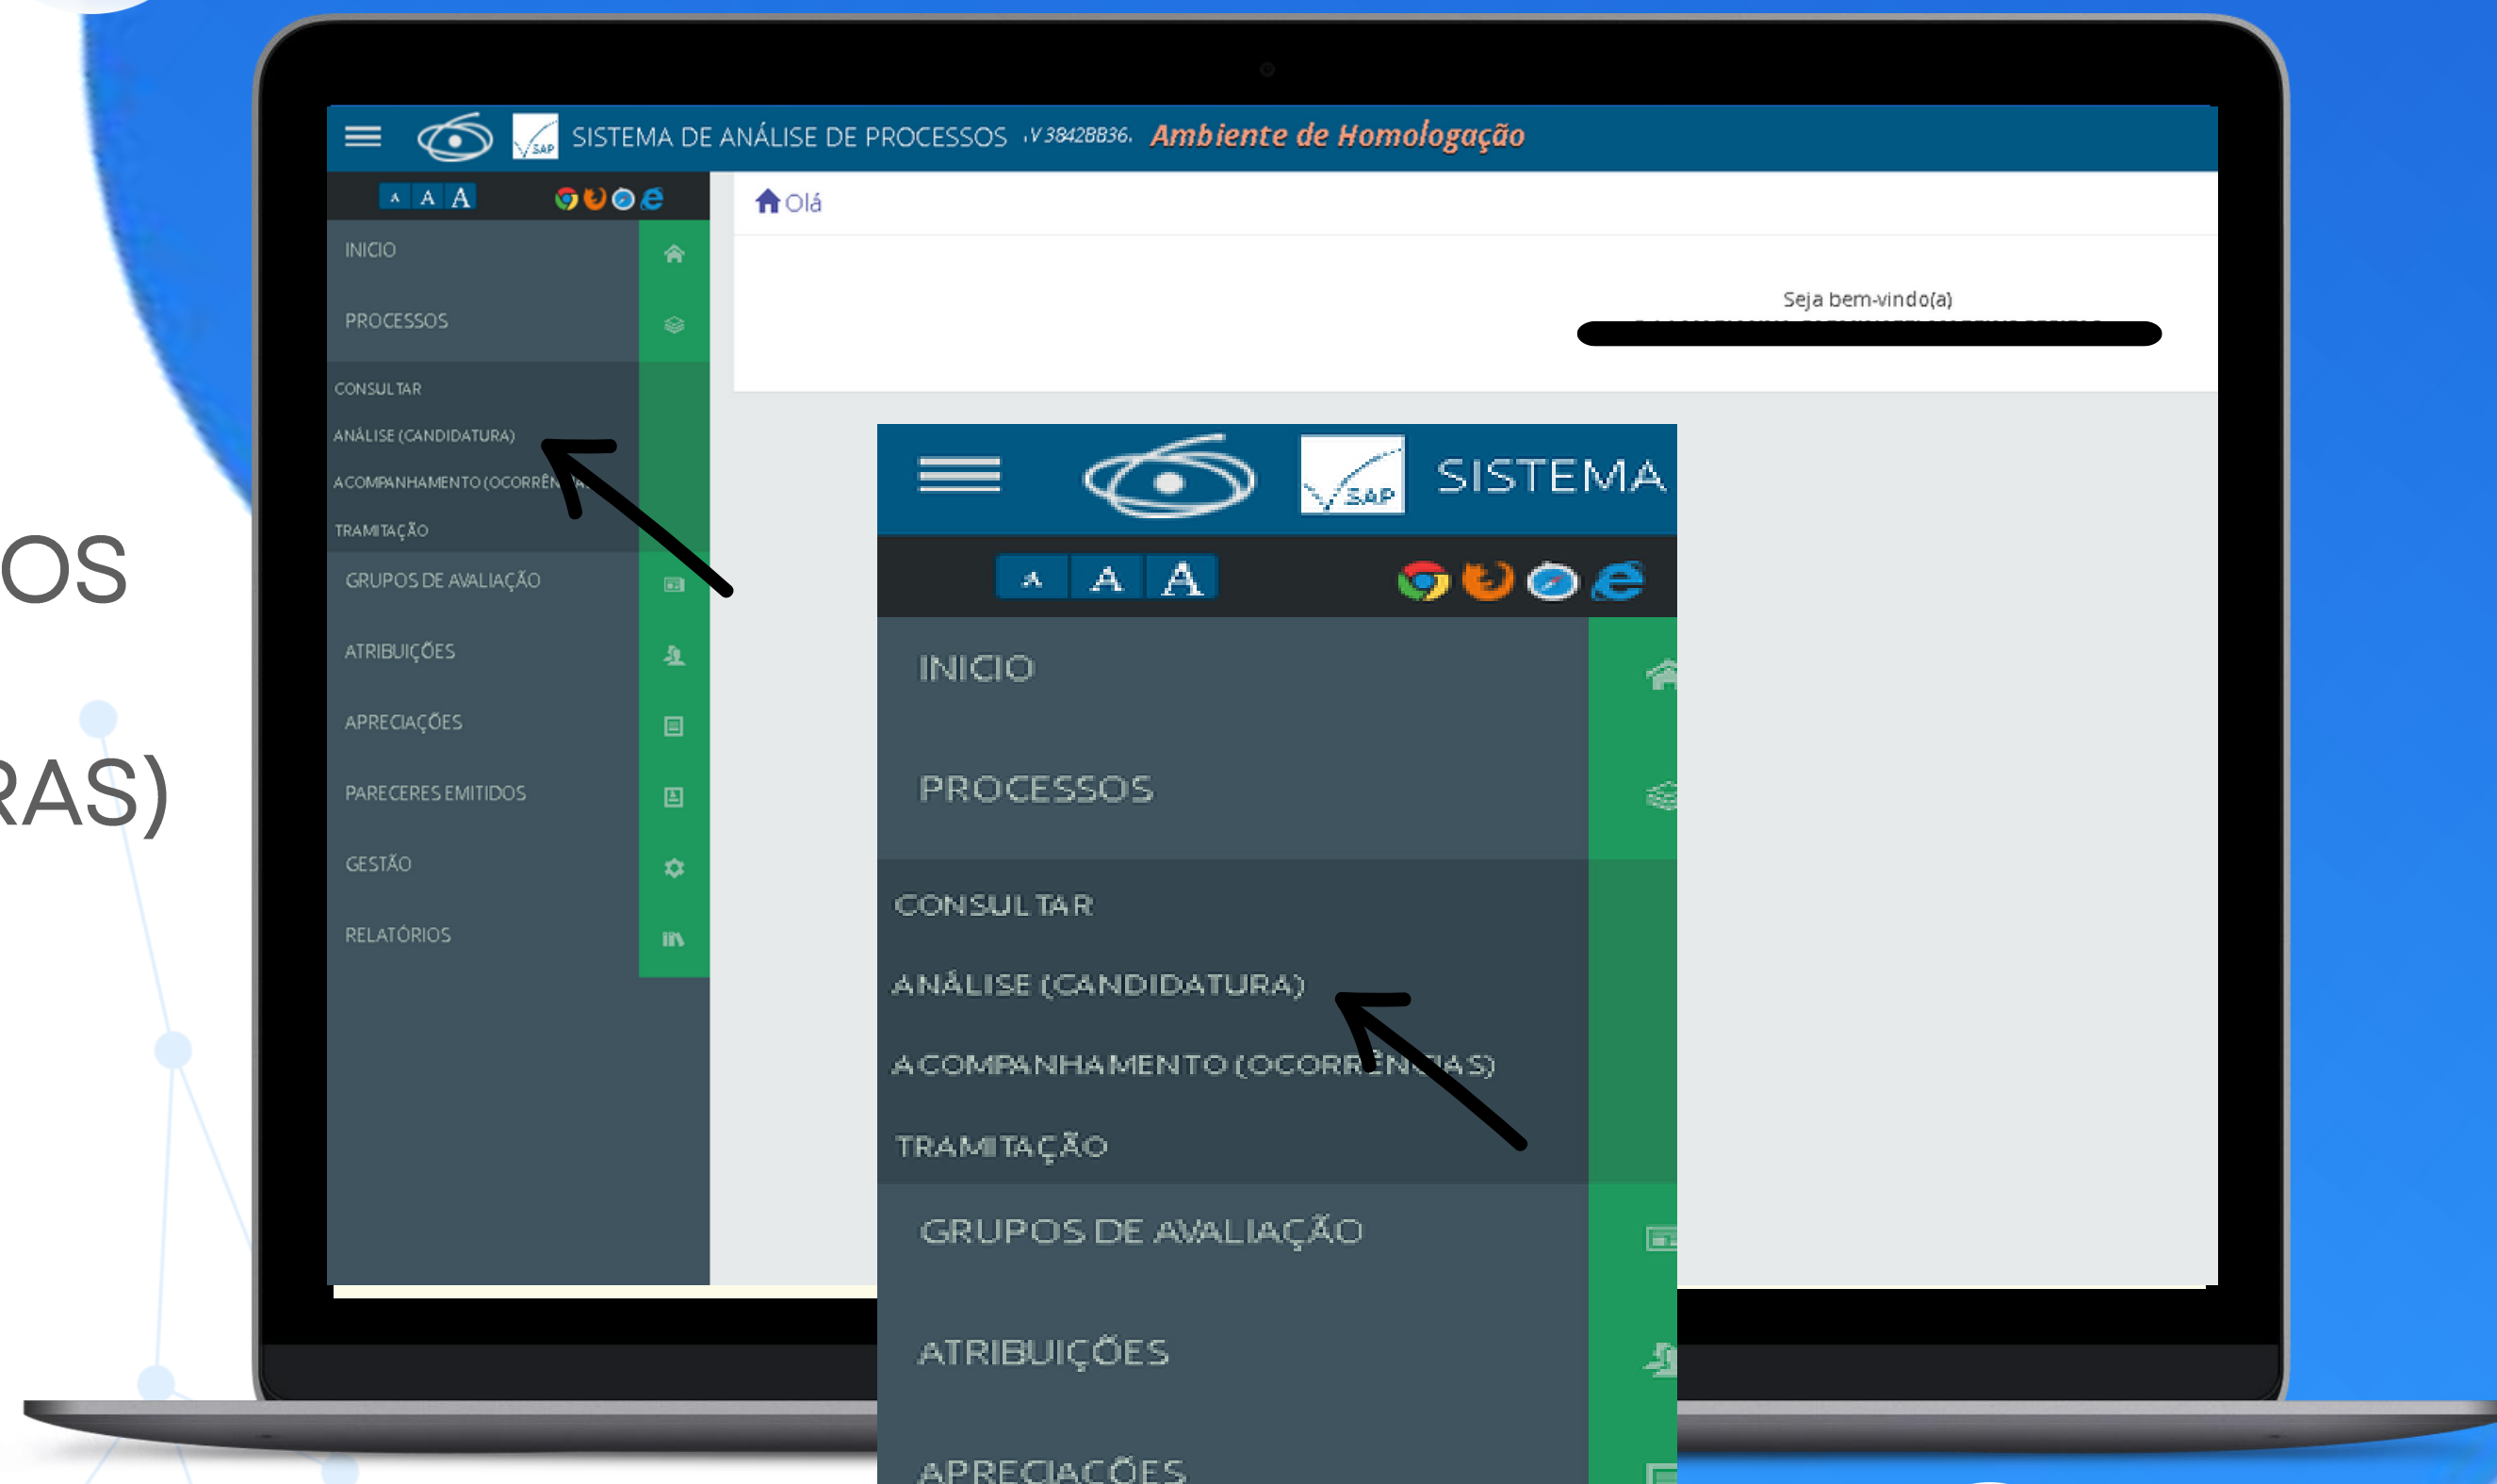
OS

RAS)

SISTEMA DE ANÁLISE DE PROCESSOS V 3842BB36. Ambiente de Homologação

A A A

INICIO

PROCESSOS

CONSULTAR

ANÁLISE (CANDIDATURA)

ACOMPANHAMENTO (OCORRÊN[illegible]

TRAMITAÇÃO

GRUPOS DE AVALIAÇÃO

ATRIBUIÇÕES

APRECIAÇÕES

PARECERES EMITIDOS

GESTÃO

RELATÓRIOS

Olá

Seja bem-vindo(a)

SISTEMA

A A A

INICIO

PROCESSOS

CONSULTAR

ANÁLISE (CANDIDATURA)

ACOMPANHAMENTO (OCORRÊN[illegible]AS)

TRAMITAÇÃO

GRUPOS DE AVALIAÇÃO

ATRIBUIÇÕES

APRECIAÇÕES